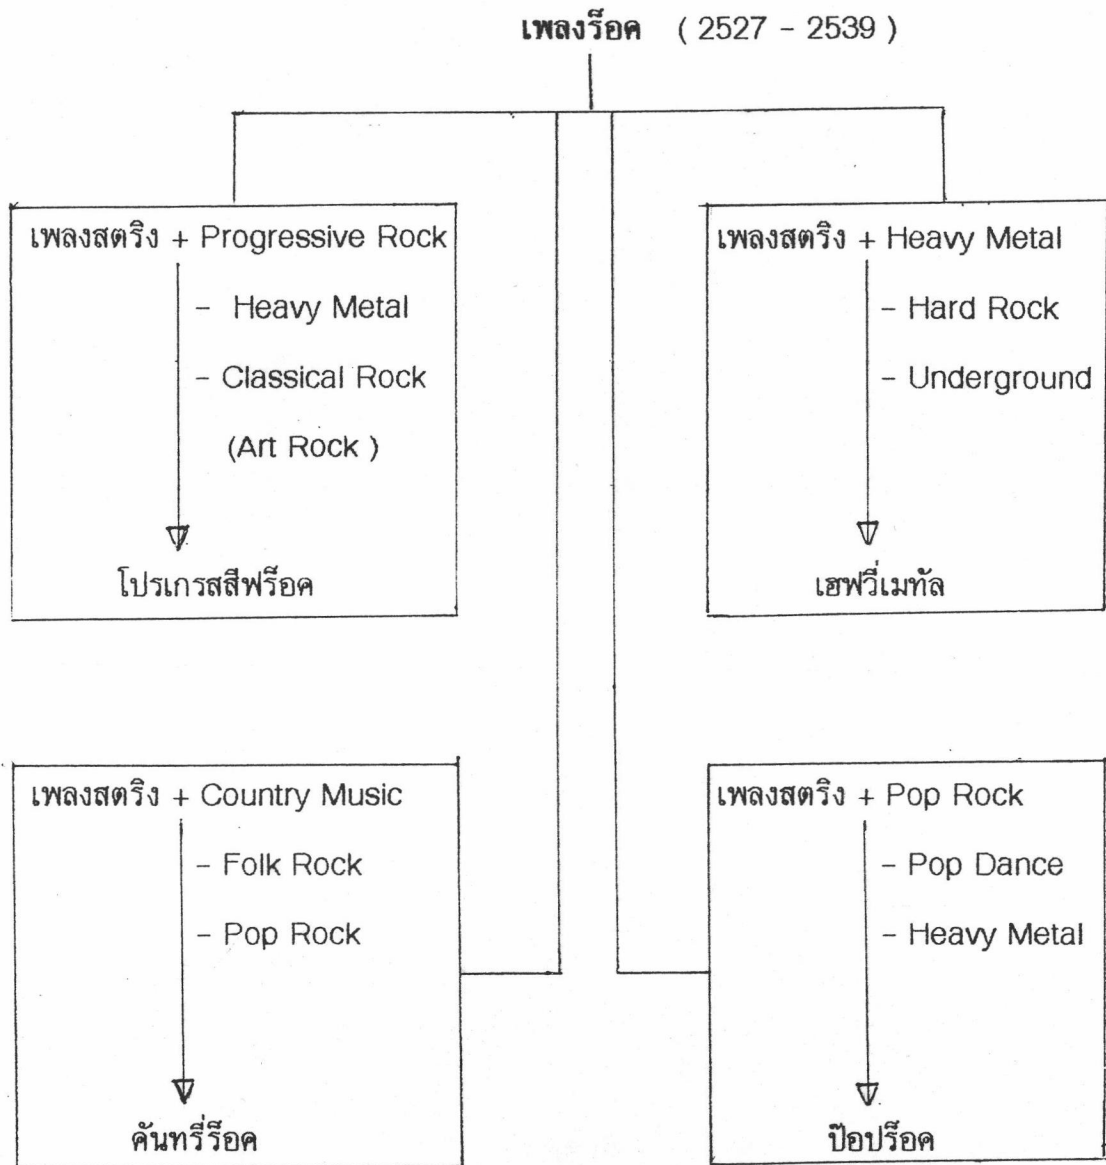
เพลงร็อค ( 2527 - 2539 )

เพลงสตริง + Progressive Rock
- Heavy Metal
- Classical Rock
(Art Rock )
โปรเกรสสีฟร็อค

เพลงสตริง + Heavy Metal
- Hard Rock
- Underground
เฮฟวี่เมทัล

เพลงสตริง + Country Music
- Folk Rock
- Pop Rock
คันทรี่ร็อค

เพลงสตริง + Pop Rock
- Pop Dance
- Heavy Metal
ป๊อปร็อค